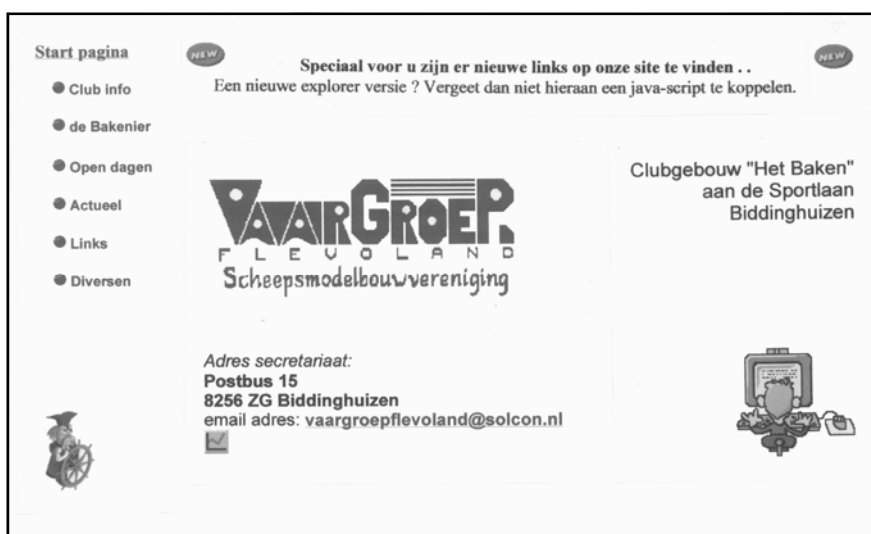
Start pagina

Club info

de Bakenier

Open dagen

Actueel

Links

Diversen

NEW

Speciaal voor u zijn er nieuwe links op onze site te vinden . .
Een nieuwe explorer versie ? Vergeet dan niet hieraan een java-script te koppelen.

NEW

VAARGROEP
FLEVOLAND
Scheepsmodelbouwvereniging

Clubgebouw "Het Baken"
aan de Sportlaan
Biddinghuizen

Adres secretariaat:
Postbus 15
8256 ZG Biddinghuizen
email adres: vaargroepflevoland@solcon.nl